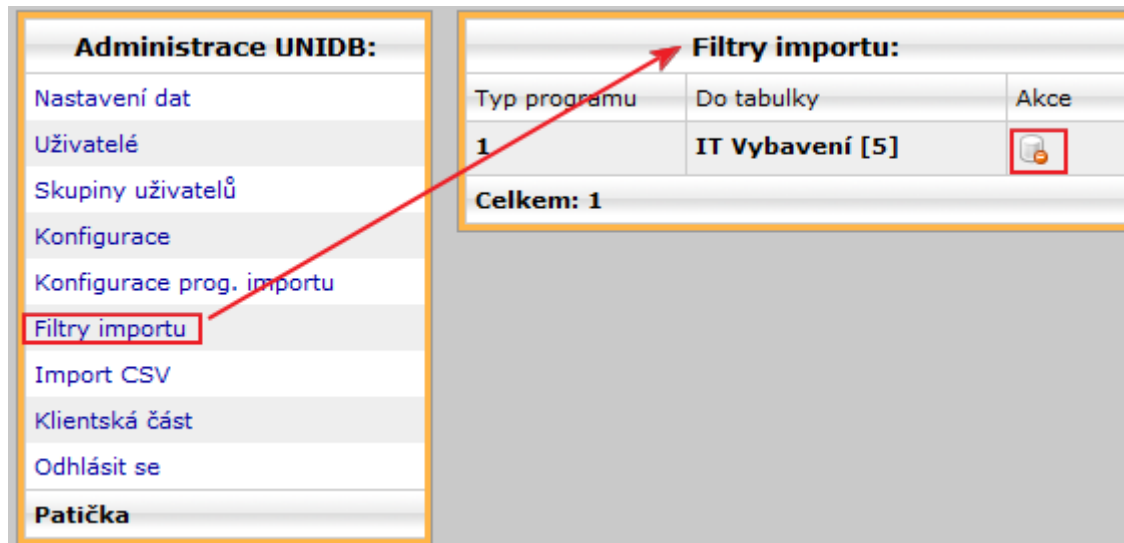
Administrace UNIDB:

Nastavení dat

Uživatelé

Skupiny uživatelů

Konfigurace

Konfigurace prog. importu

Filtry importu

Import CSV

Klientská část

Odhlásit se

Patička

Filtry importu:

| Typ programu | Do tabulky | Akce |
|---|---|---|
| 1 | IT Vybavení [5] | |

Celkem: 1